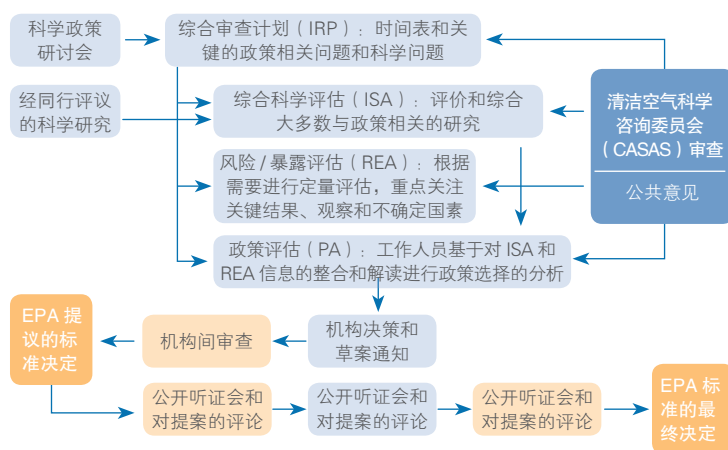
科学政策研讨会

综合审查计划（IRP）：时间表和关键的政策相关问题和科学问题

经同行评议的科学研究

综合科学评估（ISA）：评价和综合大多数与政策相关的研究

清洁空气科学咨询委员会（CASAS）审查

公共意见

风险 / 暴露评估（REA）：根据需要进行定量评估，重点关注关键结果、观察和不确定因素

政策评估（PA）：工作人员基于对 ISA 和 REA 信息的整合和解读进行政策选择的分析

EPA 提议的标准决定

机构间审查

机构决策和草案通知

公开听证会和对提案的评论

公开听证会和对提案的评论

公开听证会和对提案的评论

EPA 标准的最终决定